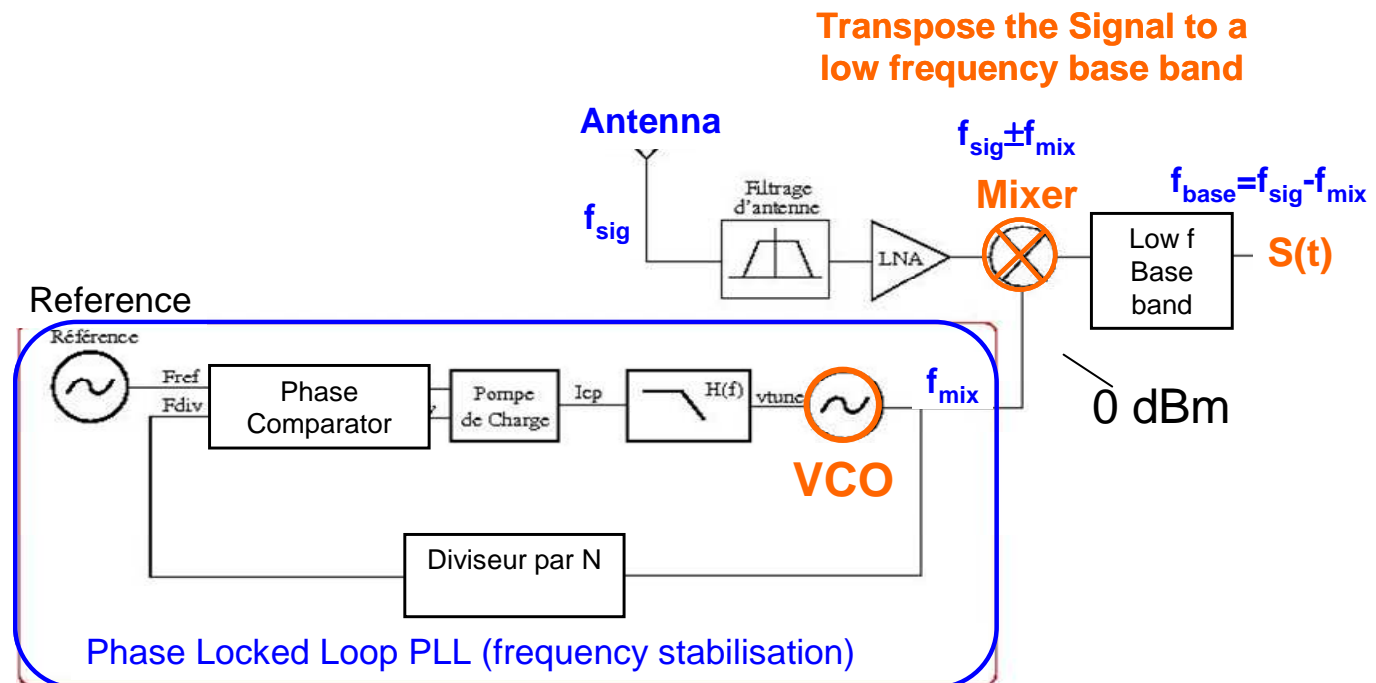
Transpose the Signal to a low frequency base band

Antenna

$f_{sig}$

Filtrage d'antenne

LNA

$f_{sig} \pm f_{mix}$

Mixer

$f_{base}=f_{sig}-f_{mix}$

Low f Base band

S(t)

Reference

Référence

Fref

Fdiv

Phase Comparator

Pompe de Charge

Icp

H(f)

vtune

$f_{mix}$

0 dBm

VCO

Diviseur par N

Phase Locked Loop PLL (frequency stabilisation)